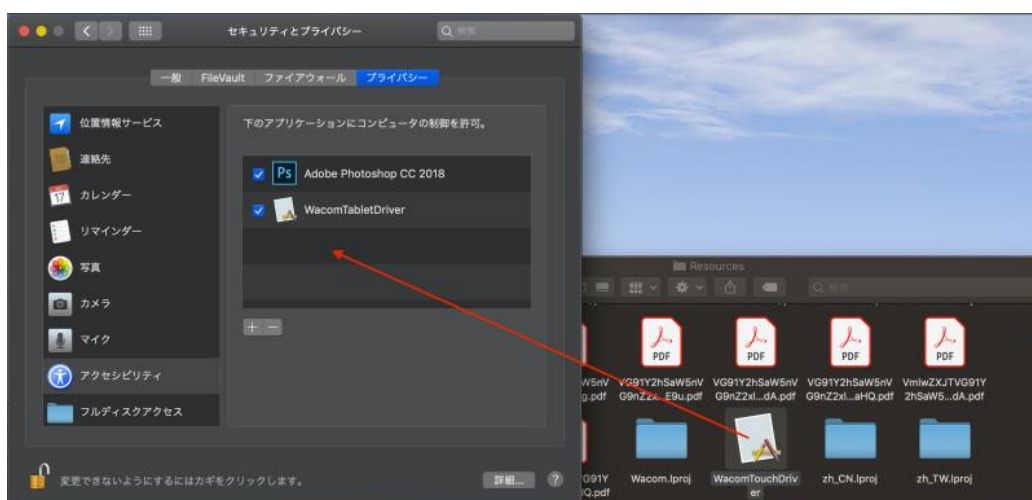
セキュリティとプライバシー

Q 検索

一般 FileVault ファイアウォール プライバシー

位置情報サービス

連絡先

カレンダー

リマインダー

写真

カメラ

マイク

アクセシビリティ

フルディスクアクセス

下のアプリケーションにコンピュータの制御を許可。

Ps Adobe Photoshop CC 2018

WacomTabletDriver

+ −

変更できないようにするにはカギをクリックします。

詳細...

?

Resources

Q 検索

PDF

PDF

PDF

PDF

PDF

W5nV g.pdf

VG91Y2hSaW5nV G9nZ2x...E9u.pdf

VG91Y2hSaW5nV G9nZ2xl...dA.pdf

VG91Y2hSaW5nV G9nZ2xl...aHQ.pdf

VmlwZXJTVG91Y 2hSaW5...dA.pdf

G91Y Q.pdf

Wacom.lproj

WacomTouchDriver

zh_CN.lproj

zh_TW.lproj